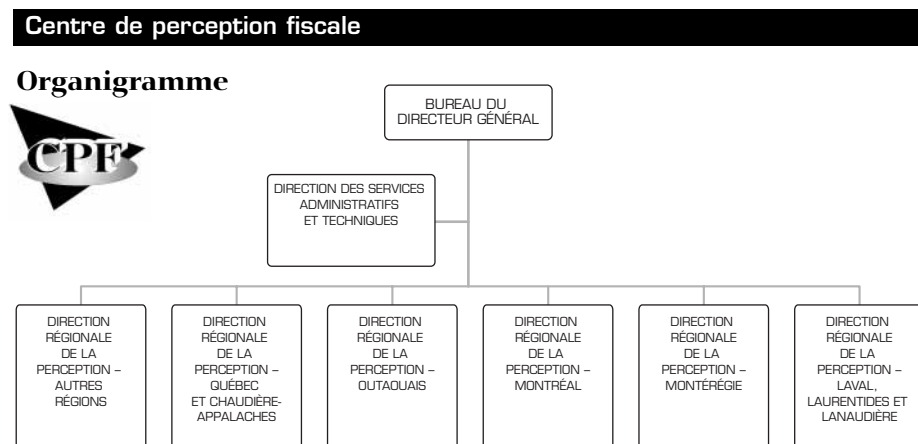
Centre de perception fiscale

Organigramme

CPF

BUREAU DU DIRECTEUR GÉNÉRAL

DIRECTION DES SERVICES ADMINISTRATIFS ET TECHNIQUES

DIRECTION RÉGIONALE DE LA PERCEPTION – AUTRES RÉGIONS

DIRECTION RÉGIONALE DE LA PERCEPTION – QUÉBEC ET CHAUDIÈRE-APPALACHES

DIRECTION RÉGIONALE DE LA PERCEPTION – OUTAOUAIS

DIRECTION RÉGIONALE DE LA PERCEPTION – MONTRÉAL

DIRECTION RÉGIONALE DE LA PERCEPTION – MONTÉRÉGIE

DIRECTION RÉGIONALE DE LA PERCEPTION – LAVAL, LAURENTIDES ET LANAUDIÈRE